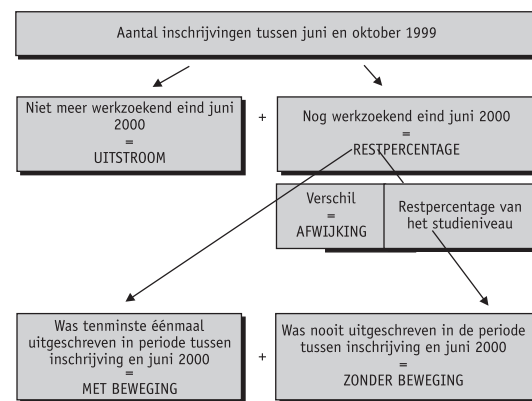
Aantal inschrijvingen tussen juni en oktober 1999

Niet meer werkzoekend eind juni 2000
=
UITSTROOM

+

Nog werkzoekend eind juni 2000
=
RESTPERCENTAGE

Verschil
=
AFWIJKING

Restpercentage van het studieniveau

Was tenminste éénmaal uitgeschreven in periode tussen inschrijving en juni 2000
=
MET BEWEGING

+

Was nooit uitgeschreven in de periode tussen inschrijving en juni 2000
=
ZONDER BEWEGING